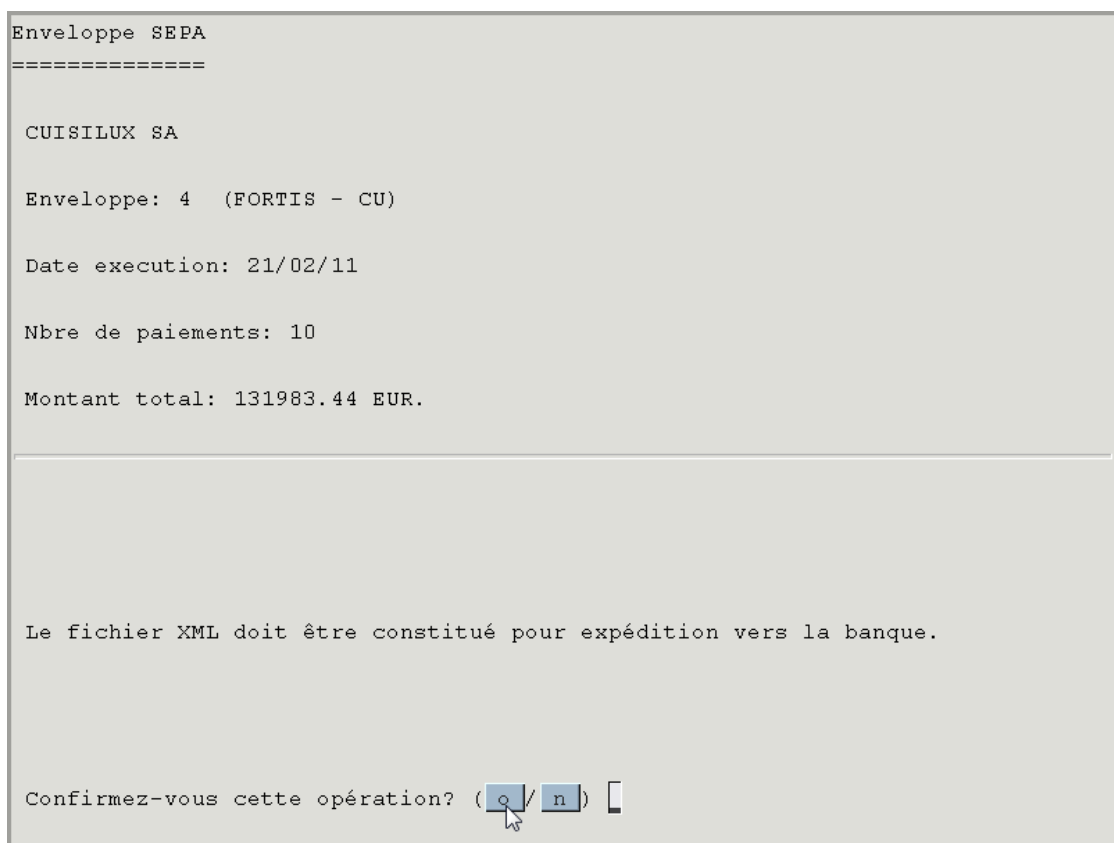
Enveloppe SEPA
==============

CUISILUX SA

Enveloppe: 4 (FORTIS - CU)

Date execution: 21/02/11

Nbre de paiements: 10

Montant total: 131983.44 EUR.

Le fichier XML doit être constitué pour expédition vers la banque.

Confirmez-vous cette opération? ( o / n )